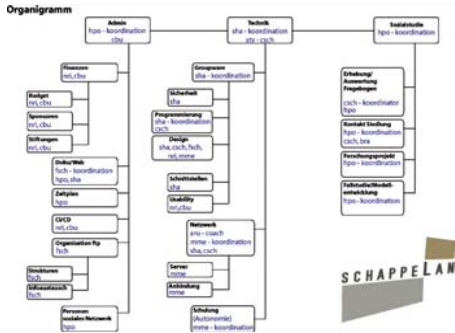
Organigramm

Admin
hpo - koordination
cbu

Finanzen
nri, cbu

Budget
nri, cbu

Sponsoren
nri, cbu

Stiftungen
nri, cbu

Doku/Web
fsch - koordination
hpo, sha

Zeitplan
hpo

CI/CD
nri, cbu

Organisation ftp
fsch

Strukturen
fsch

Infoaustausch
fsch

Personen sozialen Netzwerk
hpo

Technik
sha - koordination
sru - csch

Groupware
sha - koordination

Sicherheit
sha

Programmierung
sha - koordination
csch

Design
sha, csch, fsch, nri, mme

Schnittstellen
sha

Usability
nri, cbu

Netzwerk
sru - csch
mme - koordination
sha, csch

Server
mme

Anbindung
mme

Schulung
(Autonomie)
mme - koordination

Sozialstudie
hpo - koordination

Erhebung/ Auswertung Fragebogen
csch - koordinator
hpo

Kontakt Siedlung
hpo - koordination
csch, bra

Forschungsprojekt
hpo - koordination

Fallstudie/Modell-entwicklung
hpo - koordination

SCHAPPELAN